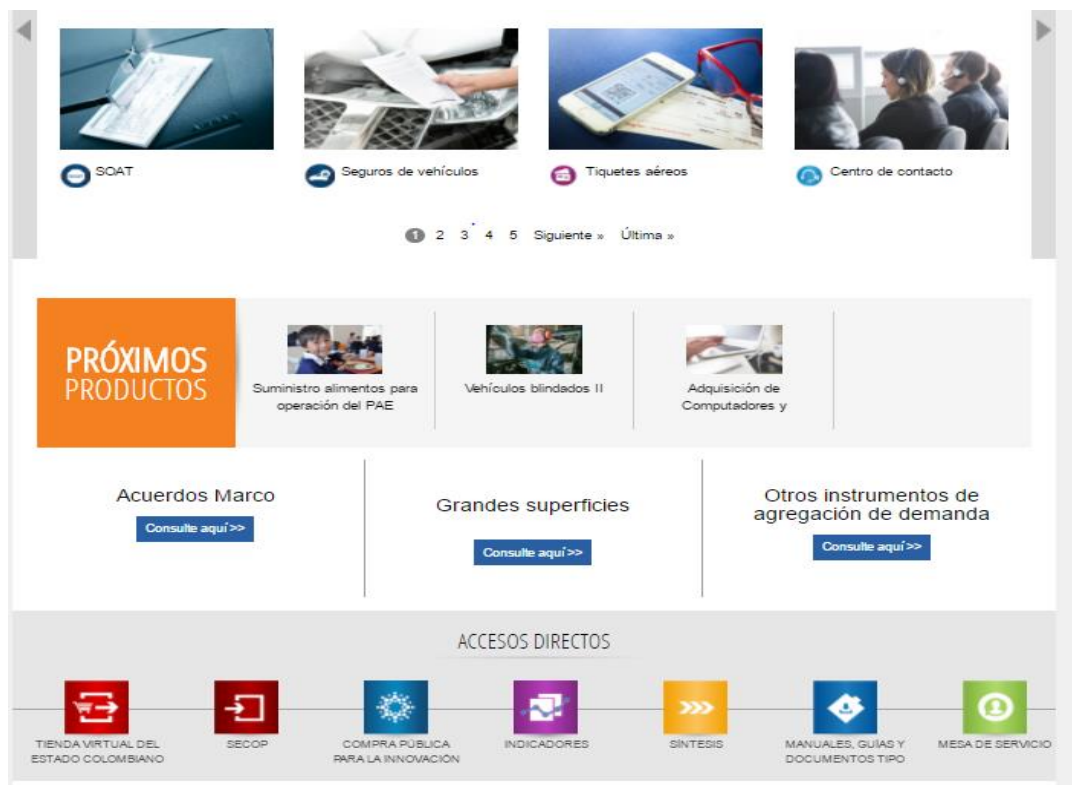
SOAT

Seguros de vehículos

Tiquetes aéreos

Centro de contacto

1 2 3 4 5 Siguiente » Última »

PRÓXIMOS PRODUCTOS

Suministro alimentos para operación del PAE

Vehículos blindados II

Adquisición de Computadores y

Acuerdos Marco

Consulte aquí >>

Grandes superficies

Consulte aquí >>

Otros instrumentos de agregación de demanda

Consulte aquí >>

ACCESOS DIRECTOS

TIENDA VIRTUAL DEL ESTADO COLOMBIANO

SECOP

COMPRA PÚBLICA PARA LA INNOVACIÓN

INDICADORES

SÍNTESIS

MANUALES, GUÍAS Y DOCUMENTOS TIPO

MESA DE SERVICIO